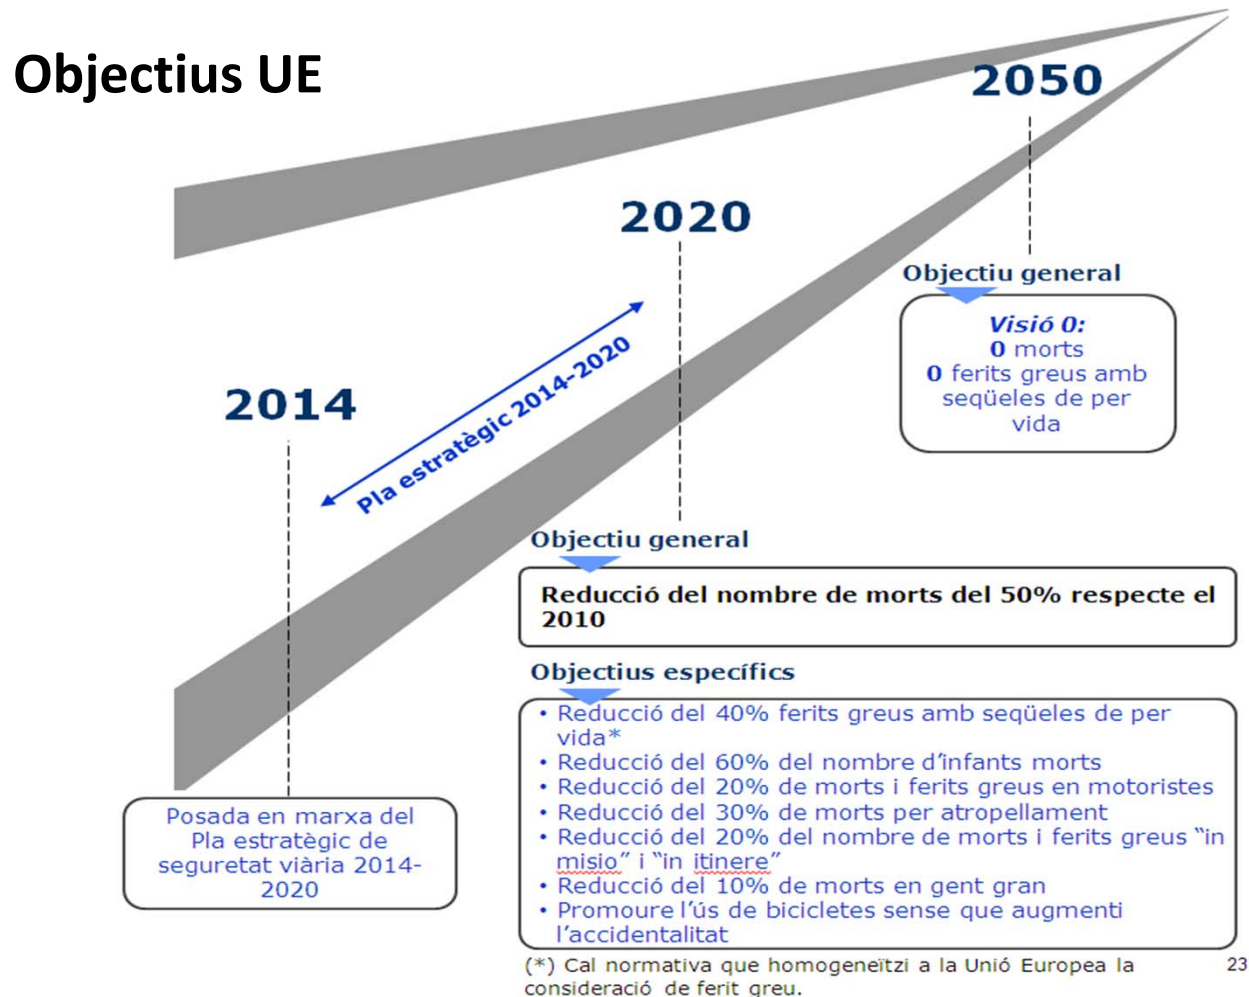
Objectius UE

2050

2020

2014

Pla estratègic 2014-2020

Objectiu general

Visió 0:
0 morts
0 ferits greus amb seqüeles de per vida

Posada en marxa del Pla estratègic de seguretat viària 2014-2020

Objectiu general

Reducció del nombre de morts del 50% respecte el 2010

Objectius específics

• Reducció del 40% ferits greus amb seqüeles de per vida*
• Reducció del 60% del nombre d'infants morts
• Reducció del 20% de morts i ferits greus en motoristes
• Reducció del 30% de morts per atropellament
• Reducció del 20% del nombre de morts i ferits greus "in misio" i "in itinere"
• Reducció del 10% de morts en gent gran
• Promoure l'ús de bicicletes sense que augmenti l'accidentalitat

(*) Cal normativa que homogeneïtzi a la Unió Europea la consideració de ferit greu.

23